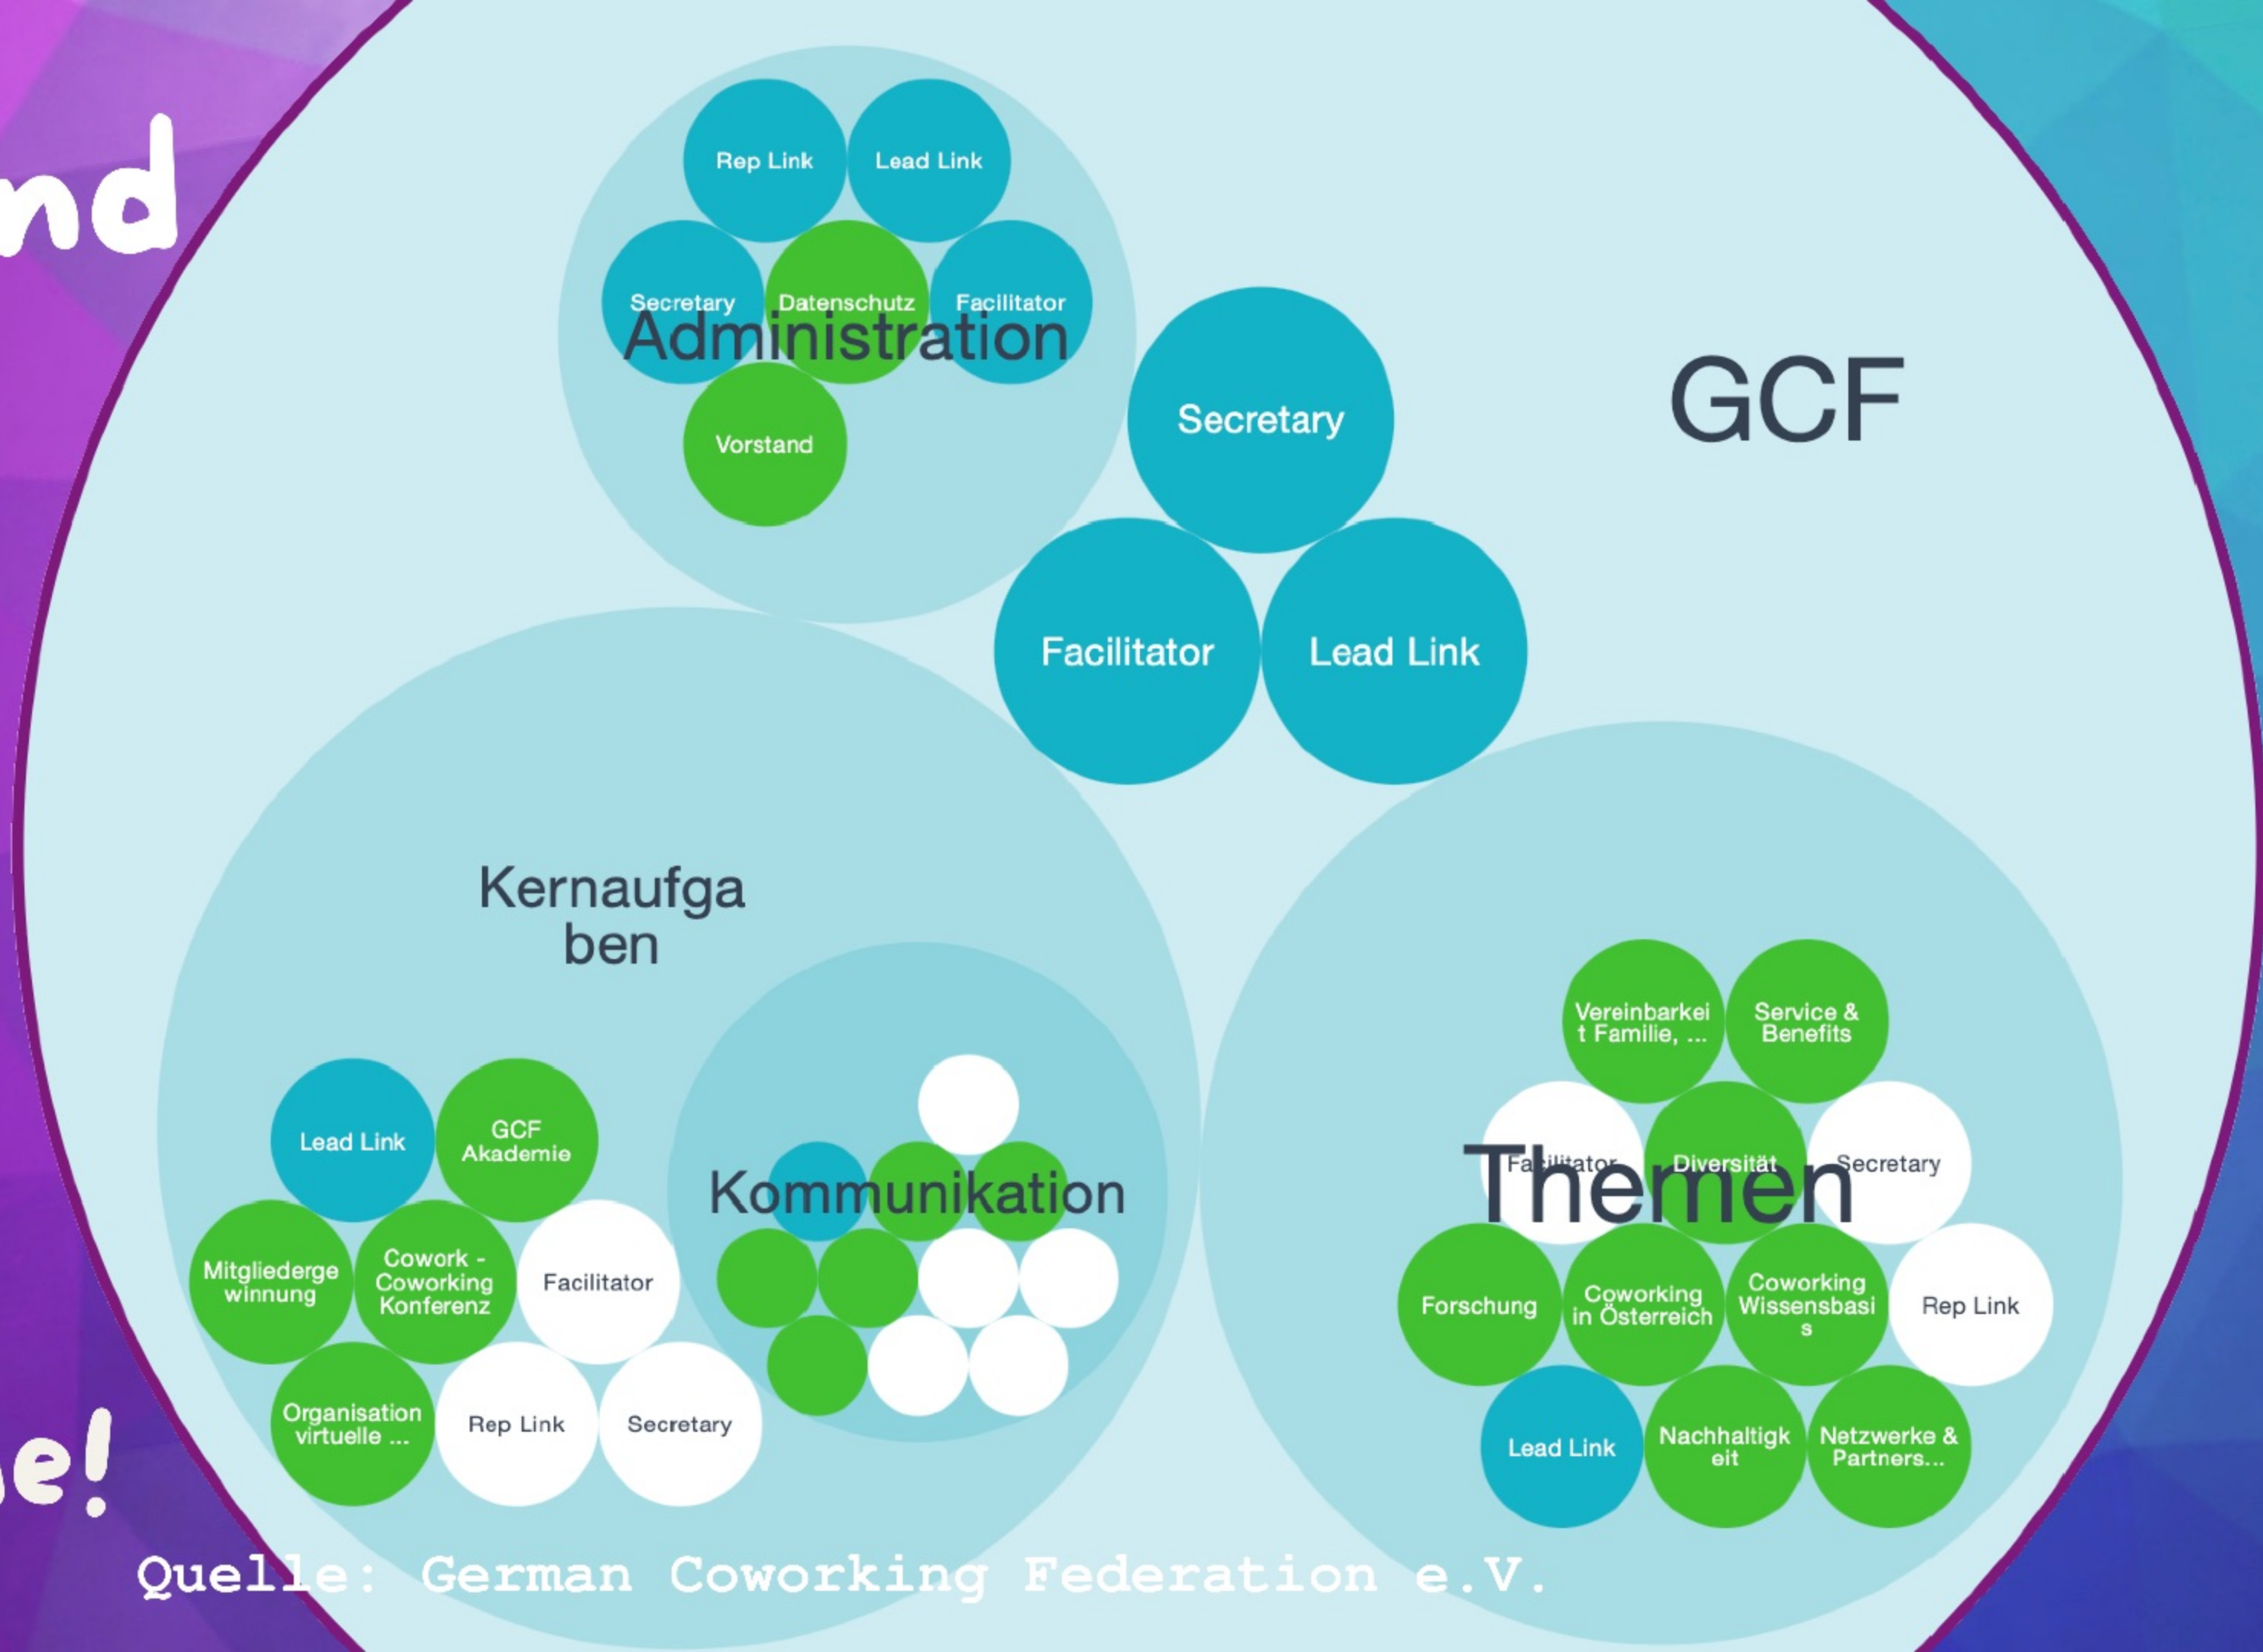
nd

e!

Rep Link
Lead Link
Secretary
Datenschutz
Facilitator
Administration
Vorstand

Secretary
Facilitator
Lead Link

GCF

Kernaufgaben

Lead Link
GCF Akademie
Mitgliedergewinnung
Cowork - Coworking Konferenz
Facilitator
Organisation virtuelle ...
Rep Link
Secretary

Kommunikation

Vereinbarkeit Familie, ...
Service & Benefits
Facilitator
Diversität
Secretary
Themen
Forschung
Coworking in Österreich
Coworking Wissensbasis
Rep Link
Lead Link
Nachhaltigkeit
Netzwerke & Partners...

Quelle: German Coworking Federation e.V.